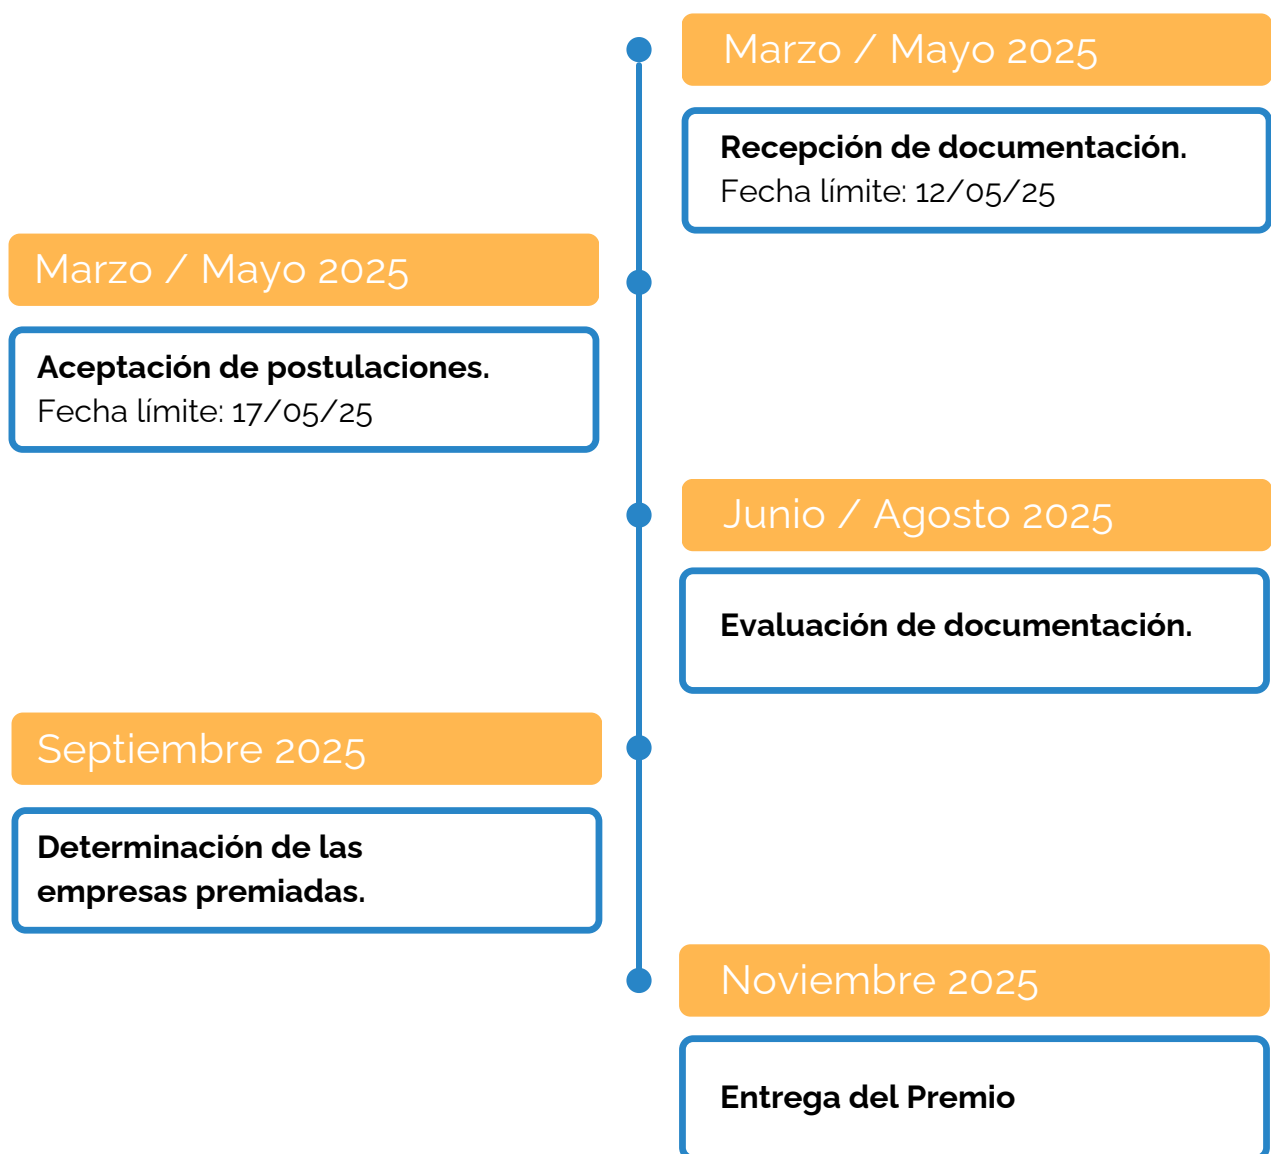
Marzo / Mayo 2025

Recepción de documentación.
Fecha límite: 12/05/25

Marzo / Mayo 2025

Aceptación de postulaciones.
Fecha límite: 17/05/25

Junio / Agosto 2025

Evaluación de documentación.

Septiembre 2025

Determinación de las empresas premiadas.

Noviembre 2025

Entrega del Premio